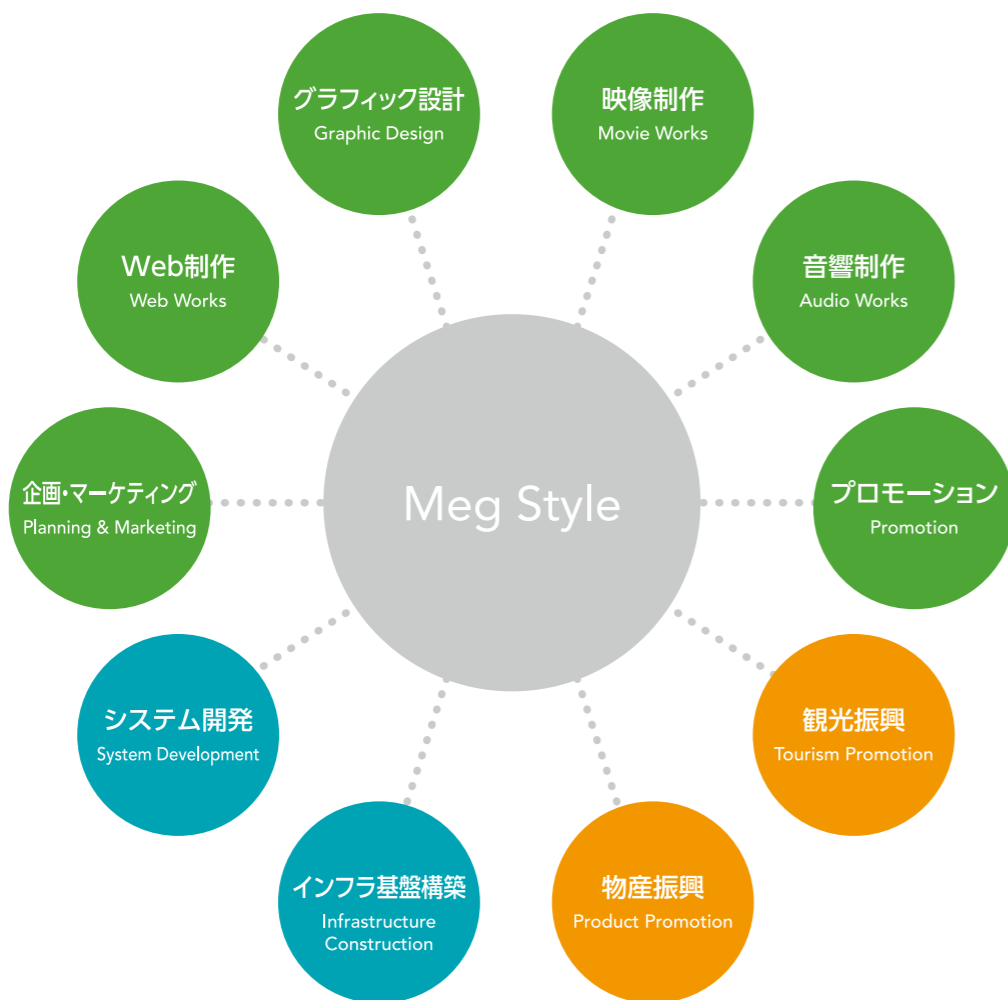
グラフィック設計
Graphic Design

映像制作
Movie Works

Web制作
Web Works

音響制作
Audio Works

企画・マーケティング
Planning & Marketing

Meg Style

プロモーション
Promotion

システム開発
System Development

観光振興
Tourism Promotion

インフラ基盤構築
Infrastructure Construction

物産振興
Product Promotion